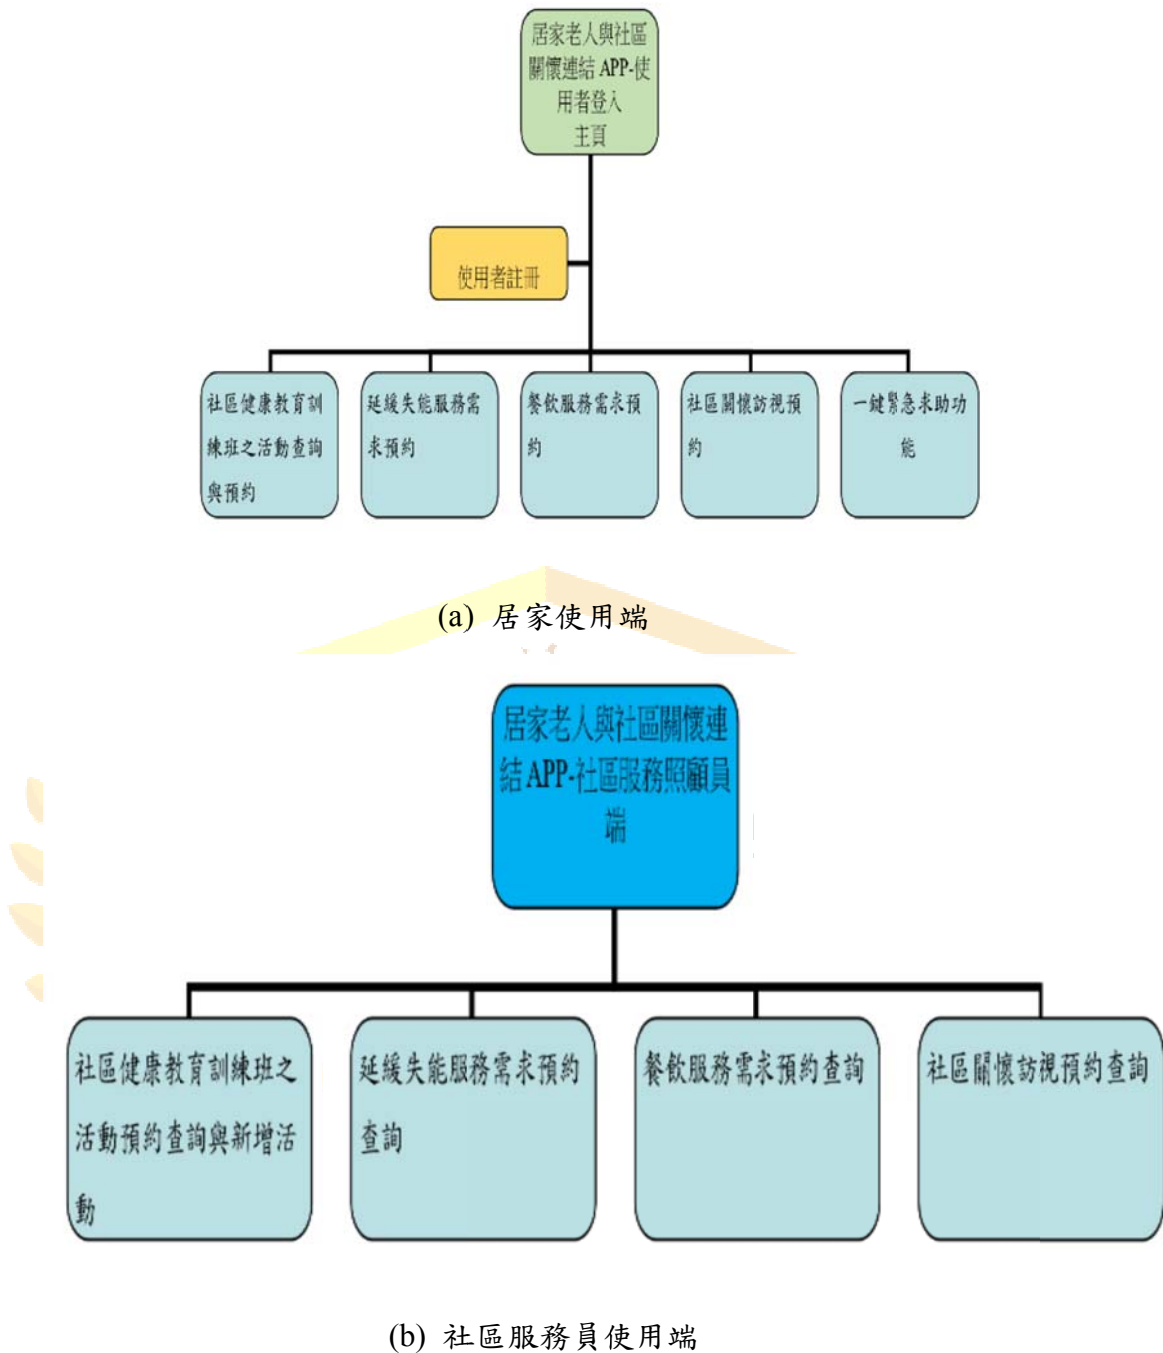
居家老人與社區關懷連結 APP-使用者登入主頁

使用者註冊

社區健康教育訓練班之活動查詢與預約

延緩失能服務需求預約

餐飲服務需求預約

社區關懷訪視預約

一鍵緊急求助功能

(a) 居家使用端

居家老人與社區關懷連結 APP-社區服務照顧員端

社區健康教育訓練班之活動預約查詢與新增活動

延緩失能服務需求預約查詢

餐飲服務需求預約查詢

社區關懷訪視預約查詢

(b) 社區服務員使用端